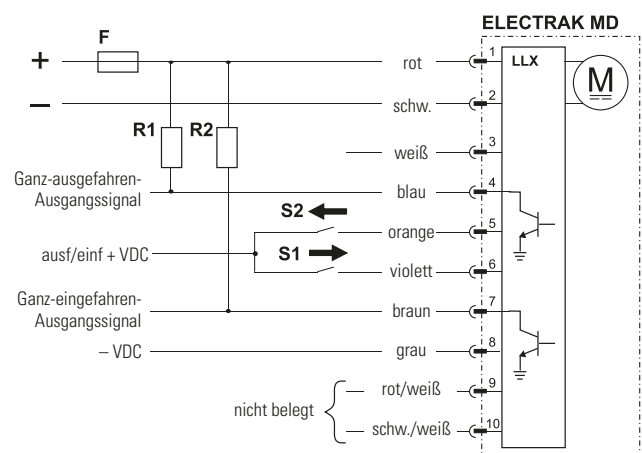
ELECTRAK MD

F

+

–

R1

R2

rot

schw.

weiß

blau

orange

violett

braun

grau

rot/weiß

schw./weiß

1

2

3

4

5

6

7

8

9

10

LLX

M

Ganz-ausgefahren-Ausgangssignal

S2

ausf/einf + VDC

S1

Ganz-eingefahren-Ausgangssignal

– VDC

nicht belegt